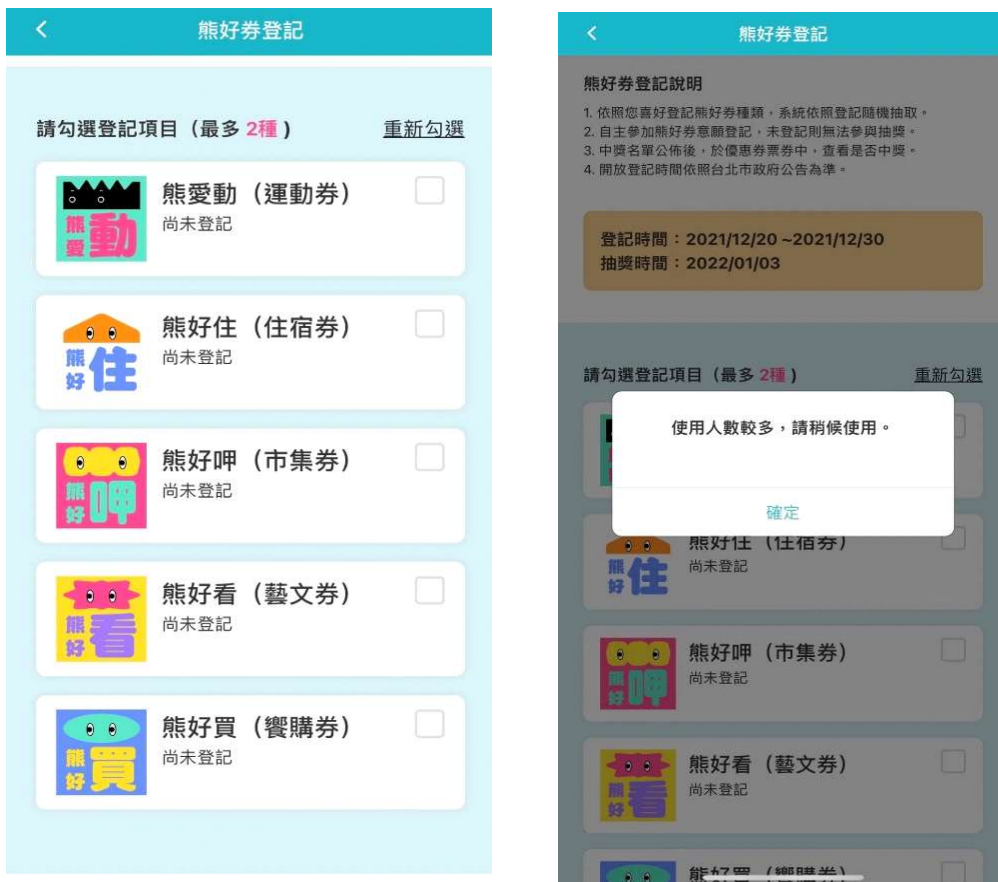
熊好券登記

請勾選登記項目（最多 2種）
重新勾選

熊愛動
熊愛動（運動券）
尚未登記

熊好住
熊好住（住宿券）
尚未登記

熊好呷
熊好呷（市集券）
尚未登記

熊好看
熊好看（藝文券）
尚未登記

熊好買
熊好買（饗購券）
尚未登記

熊好券登記

熊好券登記說明
1. 依照您喜好登記熊好券種類，系統依照登記隨機抽取。
2. 自主參加熊好券意願登記，未登記則無法參與抽獎。
3. 中獎名單公佈後，於優惠券票券中，查看是否中獎。
4. 開放登記時間依照台北市政府公告為準。

登記時間：2021/12/20 ~2021/12/30
抽獎時間：2022/01/03

請勾選登記項目（最多 2種）
重新勾選

使用人數較多，請稍候使用。

確定

熊好住
熊好住（住宿券）
尚未登記

熊好呷
熊好呷（市集券）
尚未登記

熊好看
熊好看（藝文券）
尚未登記

熊好買（饗購券）